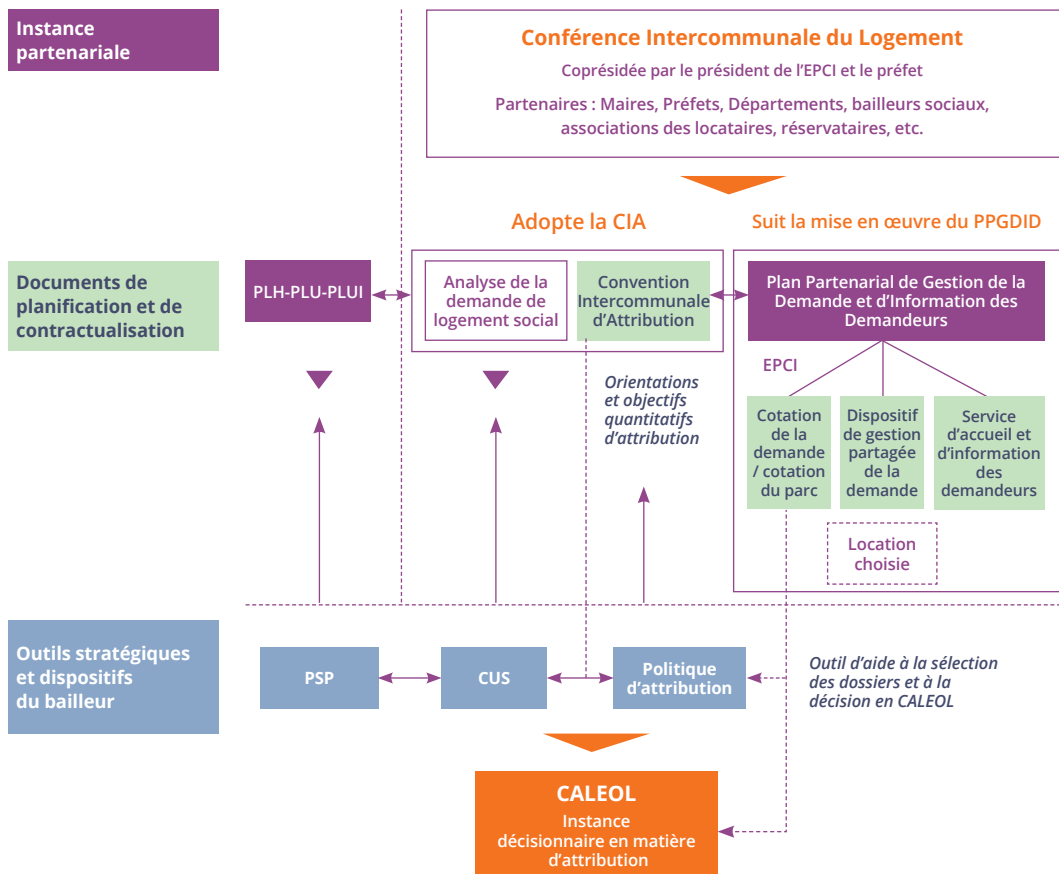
Instance partenariale

Conférence Intercommunale du Logement

Coprésidée par le président de l'EPCI et le préfet

Partenaires : Maires, Préfets, Départements, bailleurs sociaux, associations des locataires, réservataires, etc.

Adopte la CIA

Suit la mise en œuvre du PPGDID

Documents de planification et de contractualisation

PLH-PLU-PLUI

Analyse de la demande de logement social

Convention Intercommunale d'Attribution

Plan Partenarial de Gestion de la Demande et d'Information des Demandeurs

EPCI

Orientations et objectifs quantitatifs d'attribution

Cotation de la demande / cotation du parc

Dispositif de gestion partagée de la demande

Service d'accueil et d'information des demandeurs

Location choisie

Outils stratégiques et dispositifs du bailleur

PSP

CUS

Politique d'attribution

Outil d'aide à la sélection des dossiers et à la décision en CALEOL

CALEOL

Instance décisionnaire en matière d'attribution